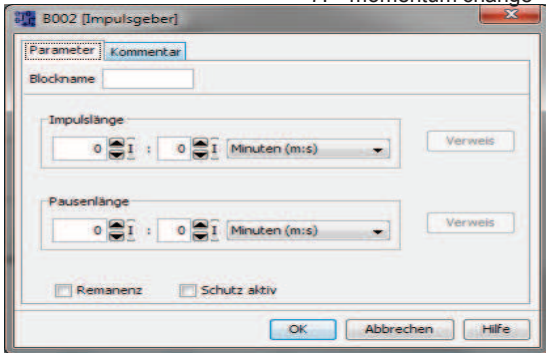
momentum change

B002 [Impulsgeber]

Parameter | Kommentar

Blockname

Impulslänge
0 I : 0 I Minuten (m:s)
Verweis

Pausenlänge
0 I : 0 I Minuten (m:s)
Verweis

Remanenz
Schutz aktiv

OK
Abbrechen
Hilfe